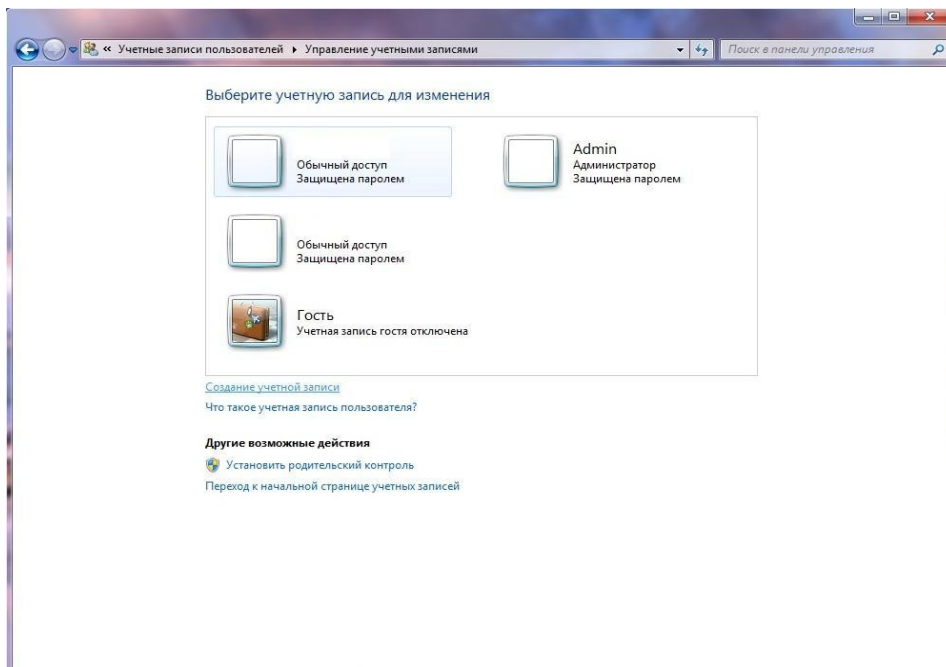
« Учетные записи пользователей ▸ Управление учетными записями

Поиск в панели управления

Выберите учетную запись для изменения

Обычный доступ
Защищена паролем

Admin
Администратор
Защищена паролем

Обычный доступ
Защищена паролем

Гость
Учетная запись гостя отключена

Создание учетной записи
Что такое учетная запись пользователя?

Другие возможные действия
Установить родительский контроль
Переход к начальной странице учетных записей